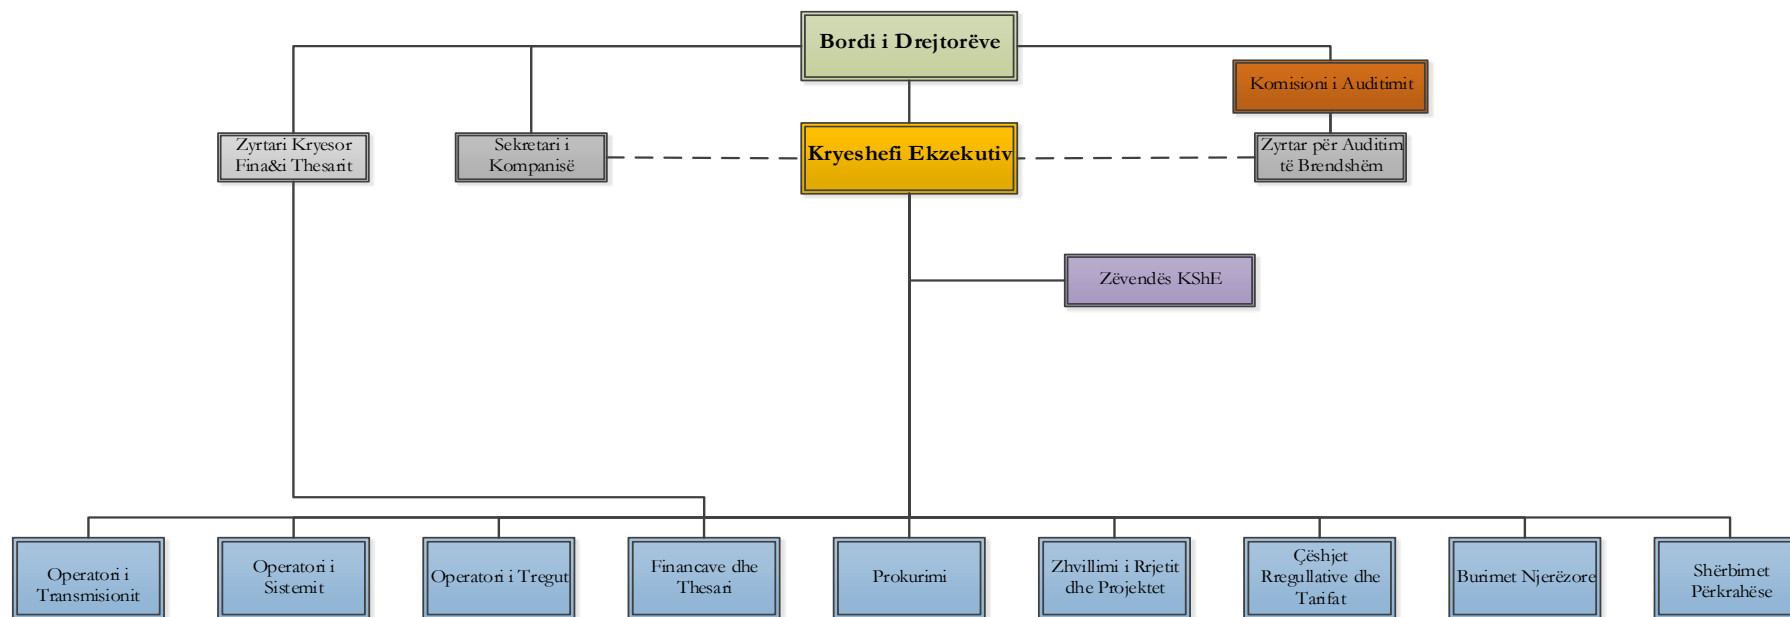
Bordi i Drejtorëve

Komisioni i Auditimit

Zyrtari Kryesor Fina&i Thesarit

Sekretari i Kompanisë

Kryeshefi Ekzekutiv

Zyrtar për Auditim të Brendshëm

Zëvendës KShE

Operatori i Transmisionit

Operatori i Sistemit

Operatori i Tregut

Financave dhe Thesari

Prokurimi

Zhvillimi i Rrjetit dhe Projektet

Çështjet Rregullative dhe Tarifat

Burimet Njerëzore

Shërbimet Përkrahëse